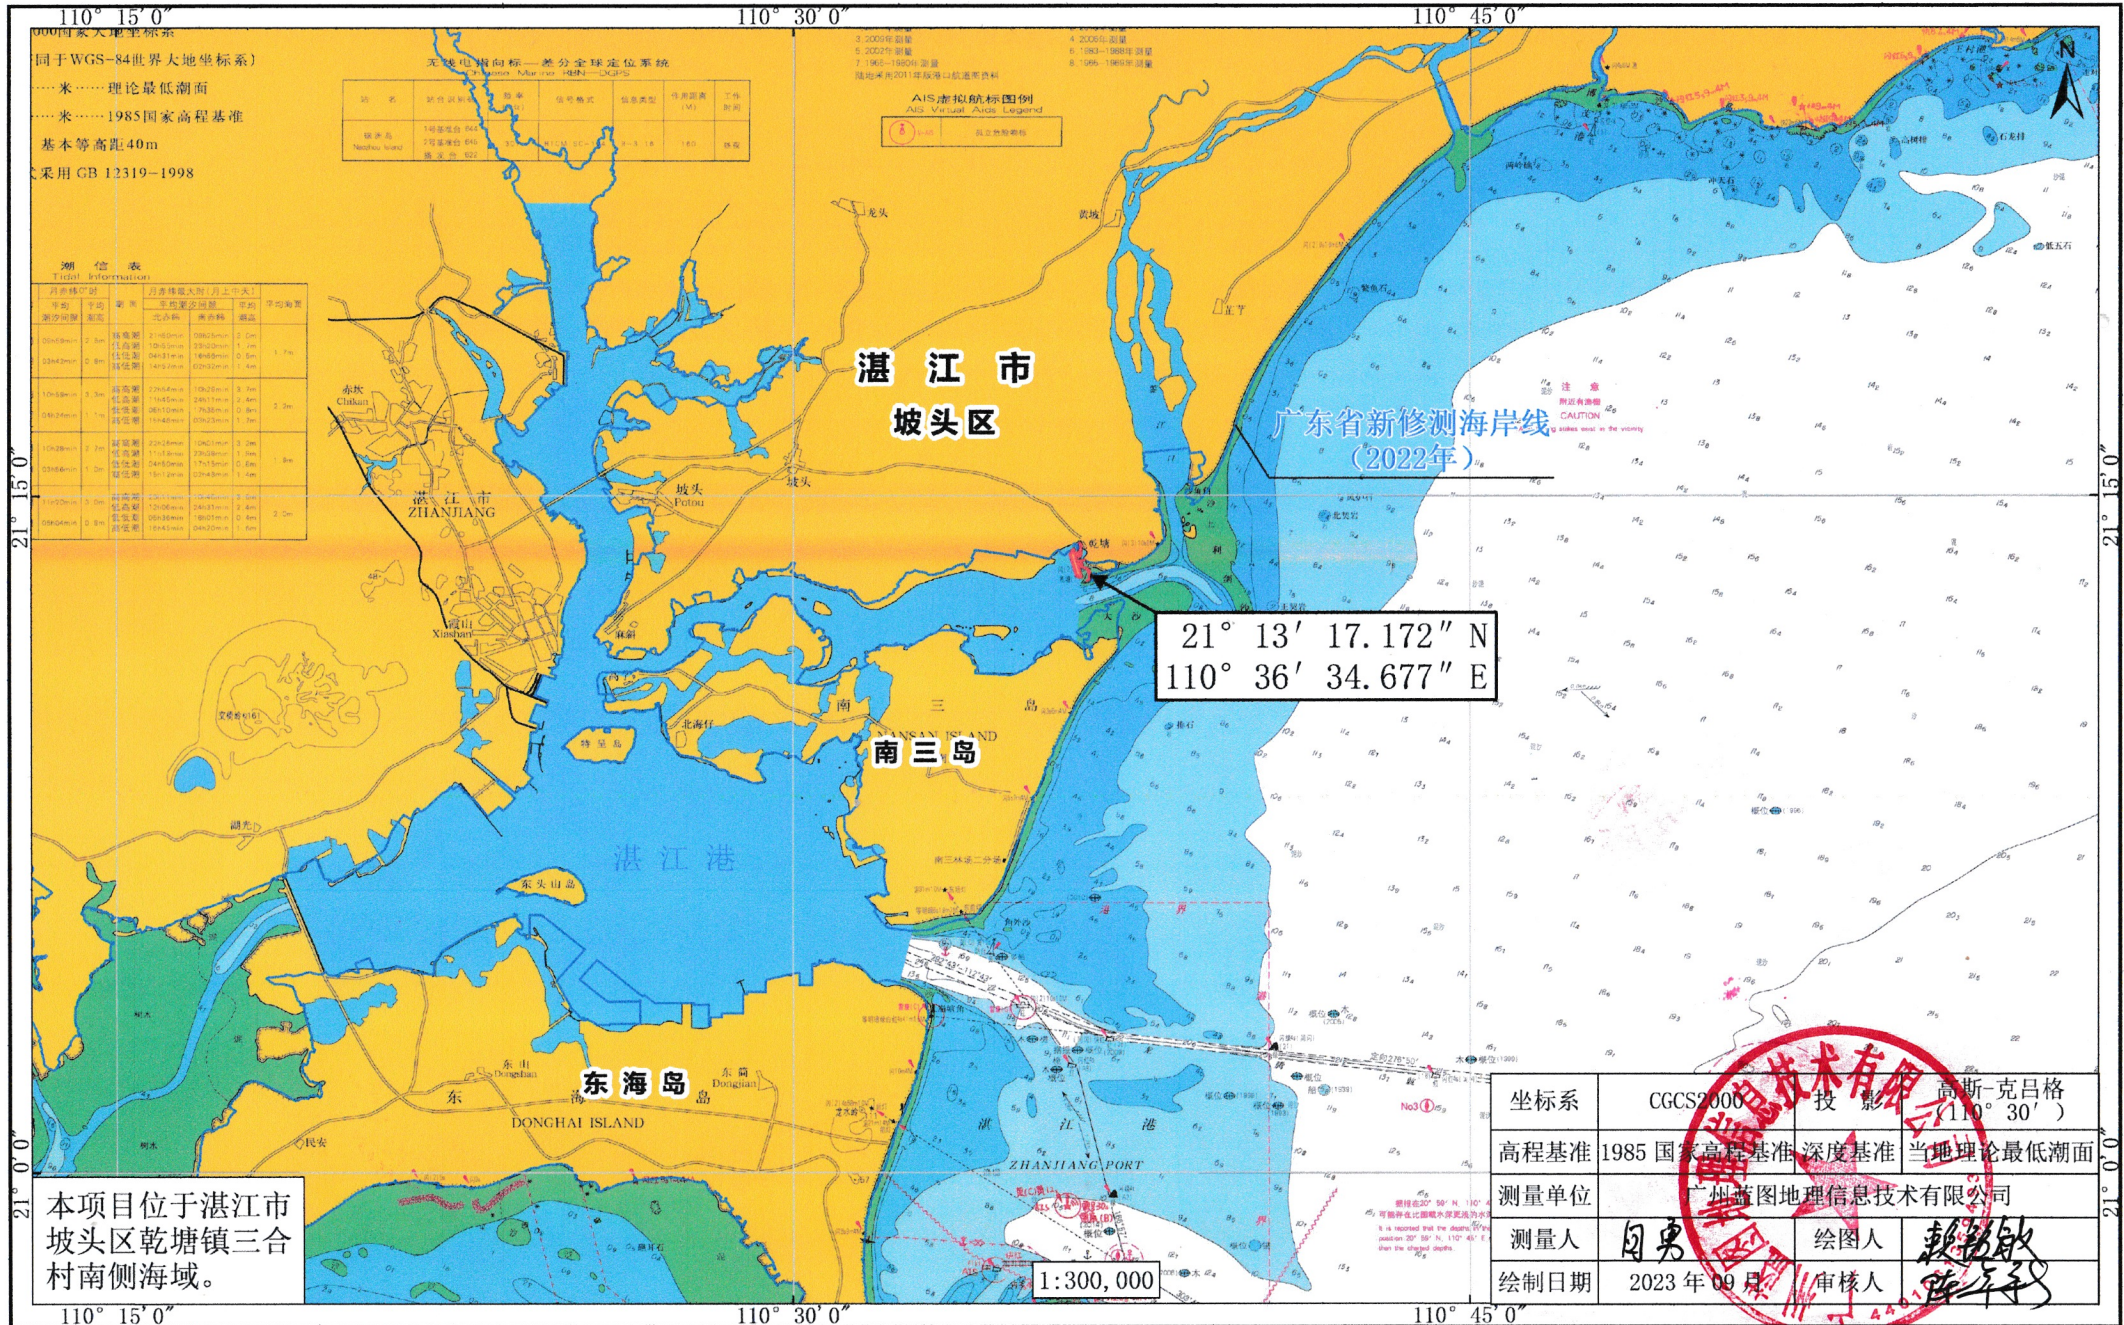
110° 15′ 0″
110° 30′ 0″
110° 45′ 0″

同于WGS-84世界大地坐标系
米……理论最低潮面
米……1985国家高程基准
基本等高距40m
采用GB 12319-1998

潮信表
Tidal Information

AIS虚拟航标图例
AIS Virtual Aids Legend

湛　江　市
坡头区

广东省新修测海岸线
（2022年）

赤坎
CHIKAN
湛江市
ZHANJIANG
坡头
Potou
霞山
Xiashan

21° 13′ 17.172″ N
110° 36′ 34.677″ E

南三岛
NANSAN ISLAND
特呈岛
湛江港
东海岛
DONGHAI ISLAND
ZHANJIANG PORT

21° 15′ 0″
21° 0′ 0″

本项目位于湛江市坡头区乾塘镇三合村南侧海域。

1:300,000

| 坐标系 | CGCS2000 | 投影 | 高斯-克吕格（110° 30′） |
|---|---|---|---|
| 高程基准 | 1985国家高程基准 | 深度基准 | 当地理论最低潮面 |
| 测量单位 | 广州蓝图地理信息技术有限公司 | | |
| 测量人 | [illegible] | 绘图人 | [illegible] |
| 绘制日期 | 2023年09月 | 审核人 | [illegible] |

广州蓝图地理信息技术有限公司